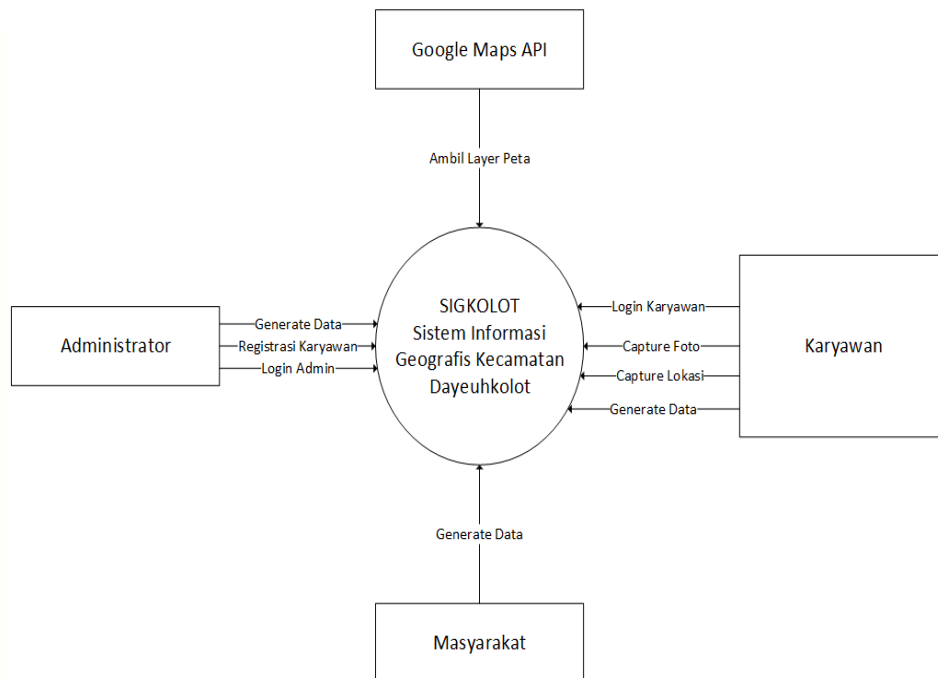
Google Maps API

Ambil Layer Peta

Administrator

Generate Data
Registrasi Karyawan
Login Admin

SIGKOLOT
Sistem Informasi
Geografis Kecamatan
Dayeuhkolot

Login Karyawan
Capture Foto
Capture Lokasi
Generate Data

Karyawan

Generate Data

Masyarakat